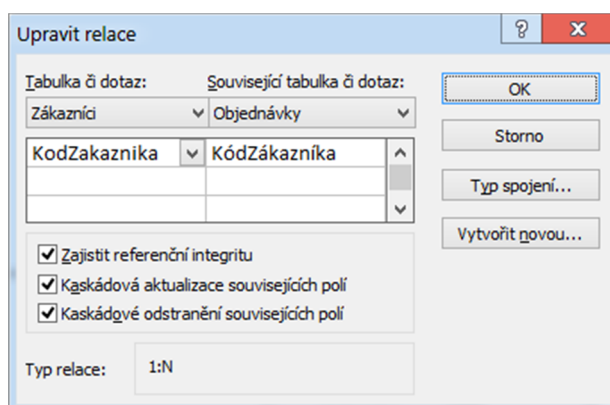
Upravit relace

?

X

Tabulka či dotaz:

Související tabulka či dotaz:

Zákazníci

Objednávky

| KodZakaznika | KódZákazníka |
|---|---|
| | |
| | |

OK

Storno

Typ spojení...

Vytvořit novou...

Zajistit referenční integritu

Kaskádová aktualizace souvisejících polí

Kaskádové odstranění souvisejících polí

Typ relace:

1:N